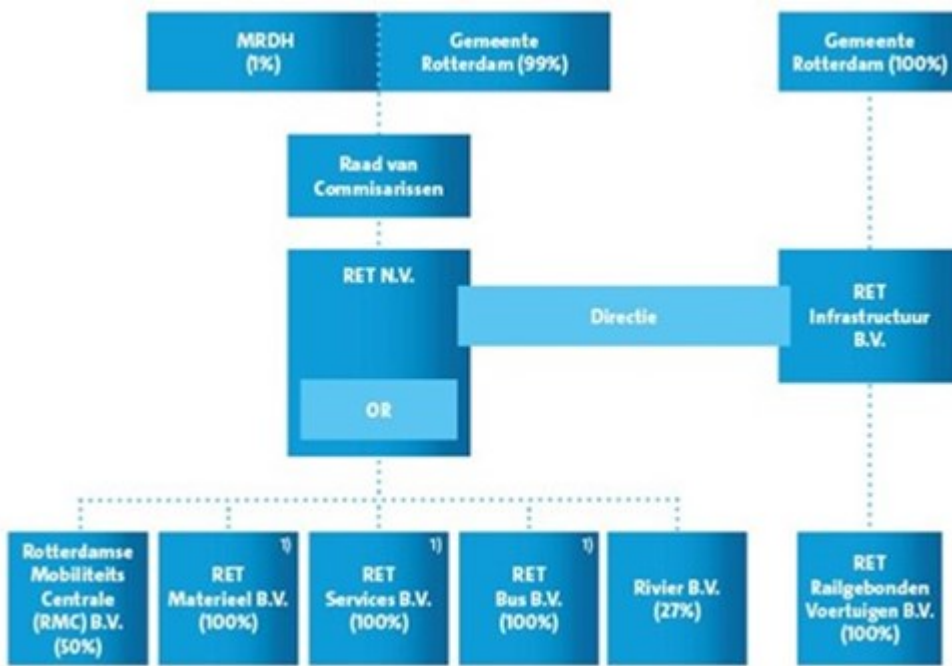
MRDH (1%)

Gemeente Rotterdam (99%)

Gemeente Rotterdam (100%)

Raad van Commisarissen

RET N.V.

Directie

RET Infrastructuur B.V.

OR

Rotterdamse Mobiliteits Centrale (RMC) B.V. (50%)

1) RET Materieel B.V. (100%)

1) RET Services B.V. (100%)

1) RET Bus B.V. (100%)

Rivier B.V. (27%)

RET Railgebonden Voertuigen B.V. (100%)